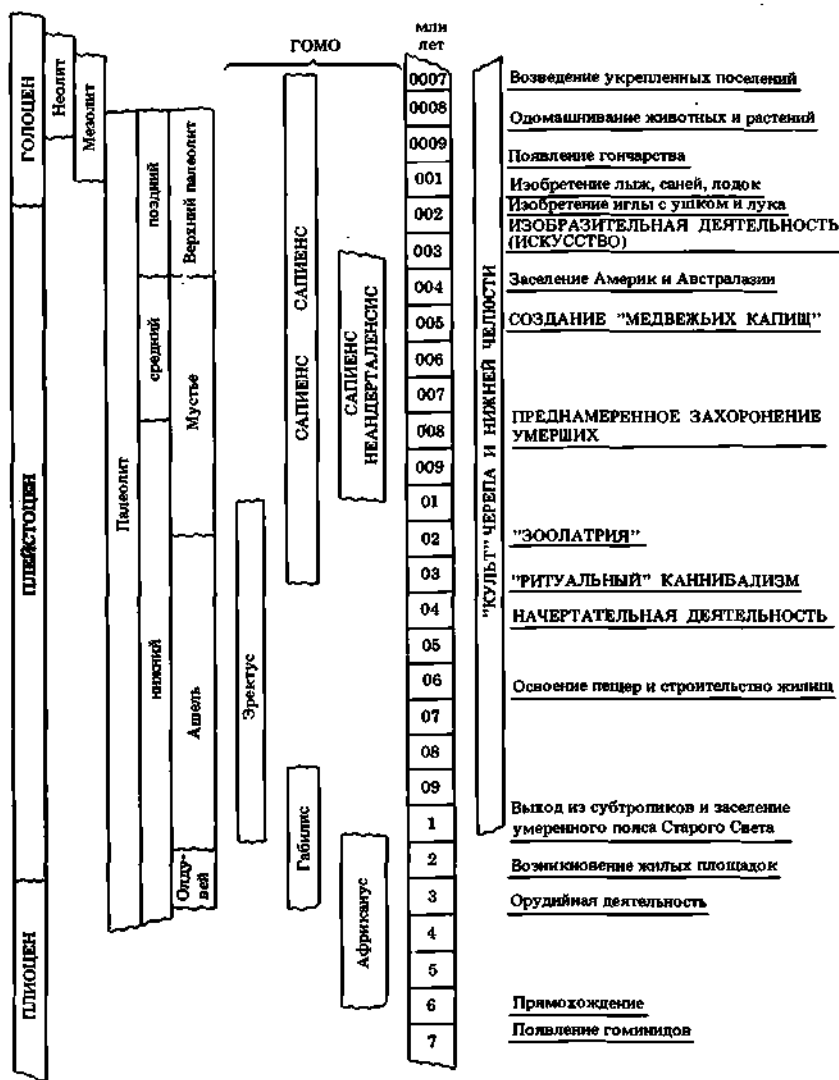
ГОЛОЦЕН
ПЛЕЙСТОЦЕН
ПЛИОЦЕН
Неолит
Мезолит
Палеолит
поздний
средний
нижний
Верхний палеолит
Мустье
Ашель
Олду-вей

ГОМО
САПИЕНС САПИЕНС
САПИЕНС НЕАНДЕРТАЛЕНСИС
Эректус
Габилис
Африканус

млн лет
0007
0008
0009
001
002
003
004
005
006
007
008
009
01
02
03
04
05
06
07
08
09
1
2
3
4
5
6
7

"КУЛЬТ" ЧЕРЕПА И НИЖНЕЙ ЧЕЛЮСТИ

Возведение укрепленных поселений
Одомашнивание животных и растений
Появление гончарства
Изобретение лыж, саней, лодок
Изобретение иглы с ушком и лука
ИЗОБРАЗИТЕЛЬНАЯ ДЕЯТЕЛЬНОСТЬ (ИСКУССТВО)
Заселение Америк и Австралазии
СОЗДАНИЕ "МЕДВЕЖЬИХ КАПИЩ"
ПРЕДНАМЕРЕННОЕ ЗАХОРОНЕНИЕ УМЕРШИХ
"ЗООЛАТРИЯ"
"РИТУАЛЬНЫЙ" КАННИБАЛИЗМ
НАЧЕРТАТЕЛЬНАЯ ДЕЯТЕЛЬНОСТЬ
Освоение пещер и строительство жилищ
Выход из субтропиков и заселение умеренного пояса Старого Света
Возникновение жилых площадок
Орудийная деятельность
Прямохождение
Появление гоминидов